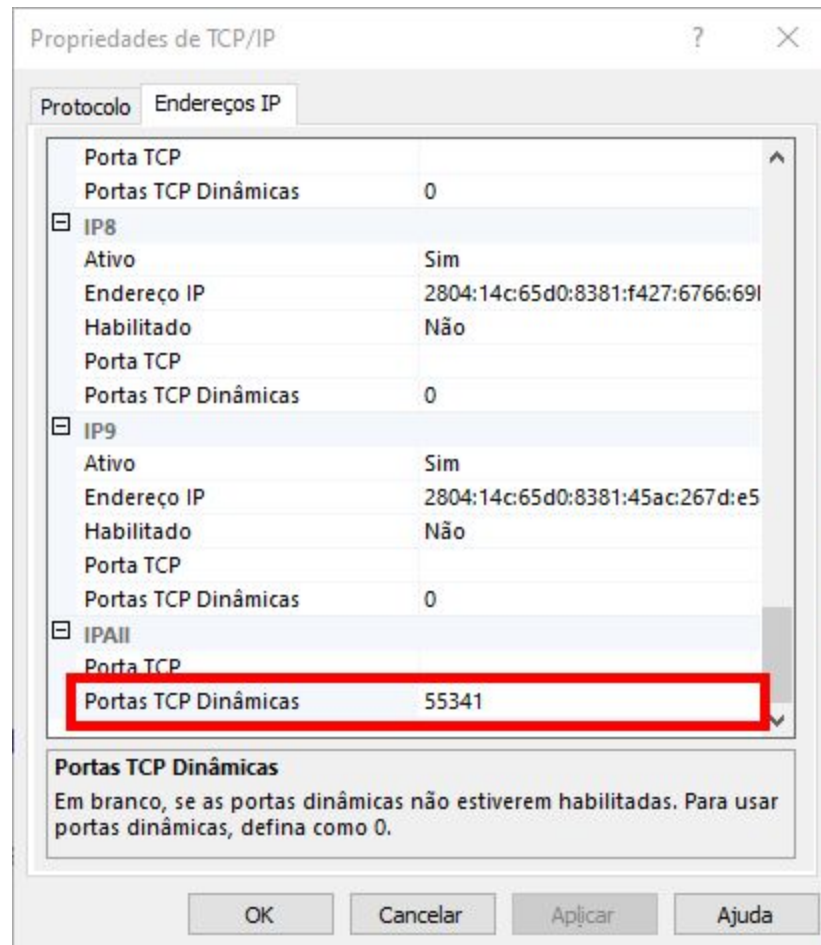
Propriedades de TCP/IP ? ×

Protocolo | Endereços IP

| | |
|---|---|
| Porta TCP | |
| Portas TCP Dinâmicas | 0 |
| ⊟ IP8 | |
| Ativo | Sim |
| Endereço IP | 2804:14c:65d0:8381:f427:6766:69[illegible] |
| Habilitado | Não |
| Porta TCP | |
| Portas TCP Dinâmicas | 0 |
| ⊟ IP9 | |
| Ativo | Sim |
| Endereço IP | 2804:14c:65d0:8381:45ac:267d:e5 |
| Habilitado | Não |
| Porta TCP | |
| Portas TCP Dinâmicas | 0 |
| ⊟ IPAll | |
| Porta TCP | |
| Portas TCP Dinâmicas | 55341 |

Portas TCP Dinâmicas
Em branco, se as portas dinâmicas não estiverem habilitadas. Para usar portas dinâmicas, defina como 0.

OK | Cancelar | Aplicar | Ajuda